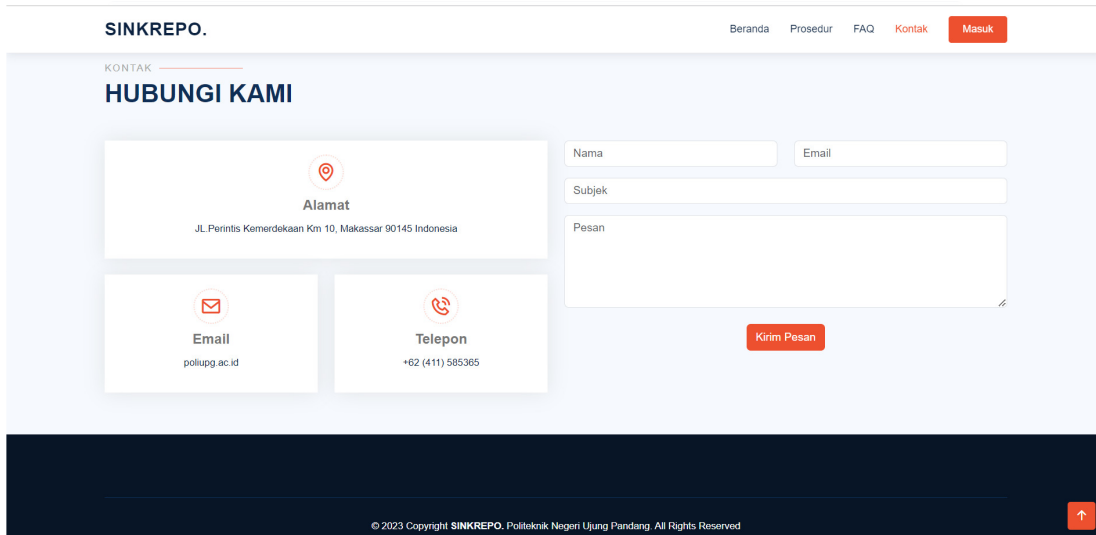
SINKREPO.

Beranda Prosedur FAQ Kontak Masuk

KONTAK

HUBUNGI KAMI

Alamat

JL.Perintis Kemerdekaan Km 10, Makassar 90145 Indonesia

Email

poliupg.ac.id

Telepon

+62 (411) 585365

Nama

Email

Subjek

Pesan

Kirim Pesan

© 2023 Copyright SINKREPO. Politeknik Negeri Ujung Pandang. All Rights Reserved